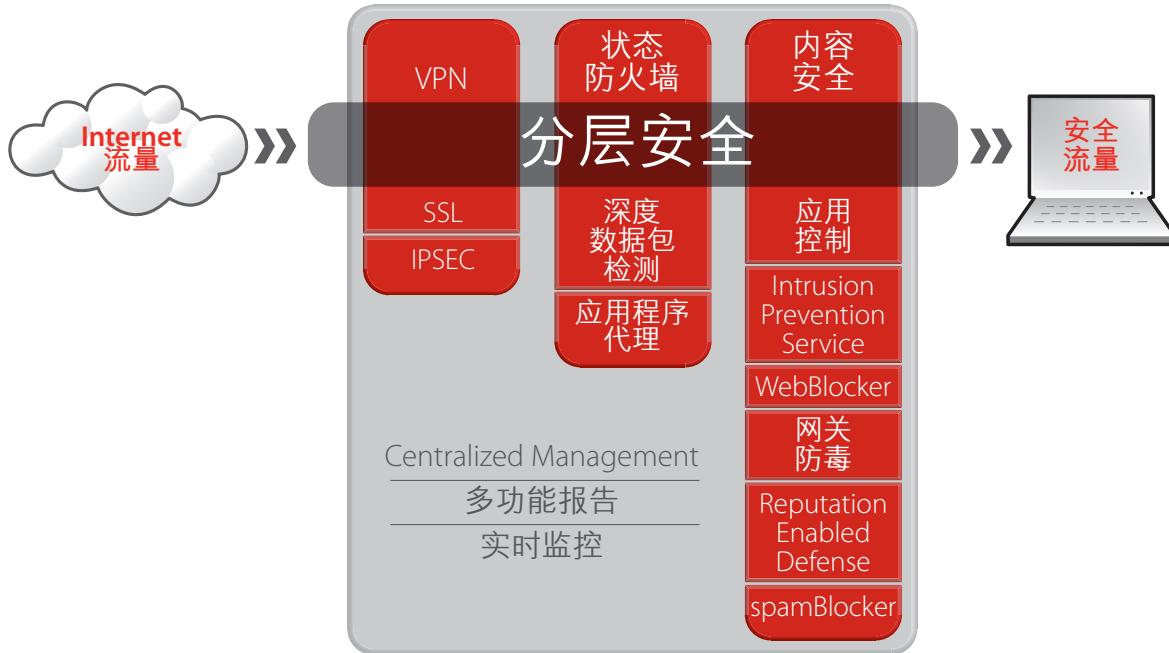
Internet
流量

VPN

SSL

IPSEC

状态
防火墙

深度
数据包
检测

应用程序
代理

内容
安全

应用
控制

Intrusion Prevention Service

WebBlocker

网关
防毒

Reputation Enabled Defense

spamBlocker

分层安全

Centralized Management

多功能报告

实时监控

安全
流量